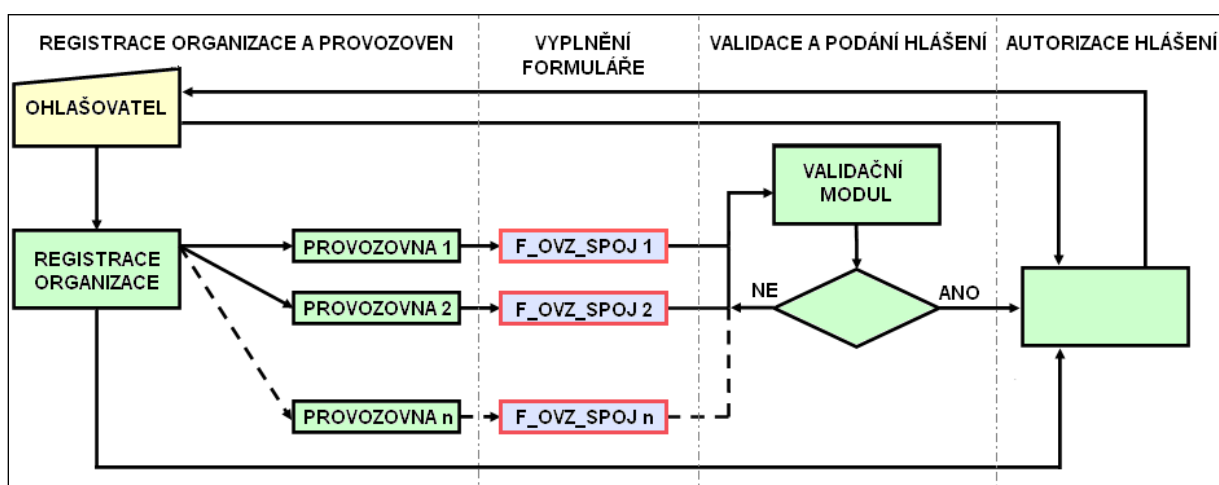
REGISTRACE ORGANIZACE A PROVOZOVEN

VYPLNĚNÍ FORMULÁŘE

VALIDACE A PODÁNÍ HLÁŠENÍ

AUTORIZACE HLÁŠENÍ

OHLAŠOVATEL

REGISTRACE ORGANIZACE

PROVOZOVNA 1

PROVOZOVNA 2

PROVOZOVNA n

F_OVZ_SPOJ 1

F_OVZ_SPOJ 2

F_OVZ_SPOJ n

VALIDAČNÍ MODUL

NE

ANO